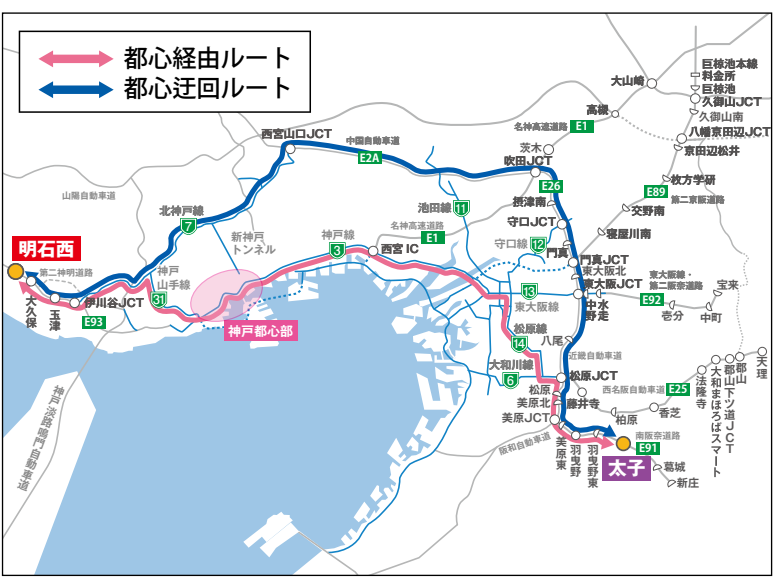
都心経由ルート
都心迂回ルート

巨椋池本線料金所
巨椋池
久御山JCT
久御山南
八幡京田辺JCT
京田辺松井
大山崎
高槻
名神高速道路
E1
茨木
吹田JCT
中国自動車道
E2A
西宮山口JCT
E26
摂津南
守口JCT
門真
門真JCT
東大阪北
東大阪JCT
中央野走
E89
枚方学研
第二京阪道路
交野南
寝屋川南
東大阪線・第二阪奈道路
E92
壱分
中町
宝来
池田線
11
名神高速道路
E1
守口線
12
13
東大阪線
14
松原線
八尾
近畿自動車道
6
大和川線
松原JCT
松原
美原北
美原JCT
藤井寺
美原東
羽曳野
羽曳野東
西名阪自動車道
E25
柏原
香芝
法隆寺
大和まほろばスマート
郡山下ツ道JCT
郡山
天理
南阪奈道路
E91
太子
葛城
新庄
阪和自動車道
山陽自動車道
北神戸線
7
新神戸トンネル
神戸線
3
西宮IC
神戸山手線
31
神戸都心部
明石西
第二神明道路
大久保
玉津
伊川谷JCT
E93
神戸淡路鳴門自動車道